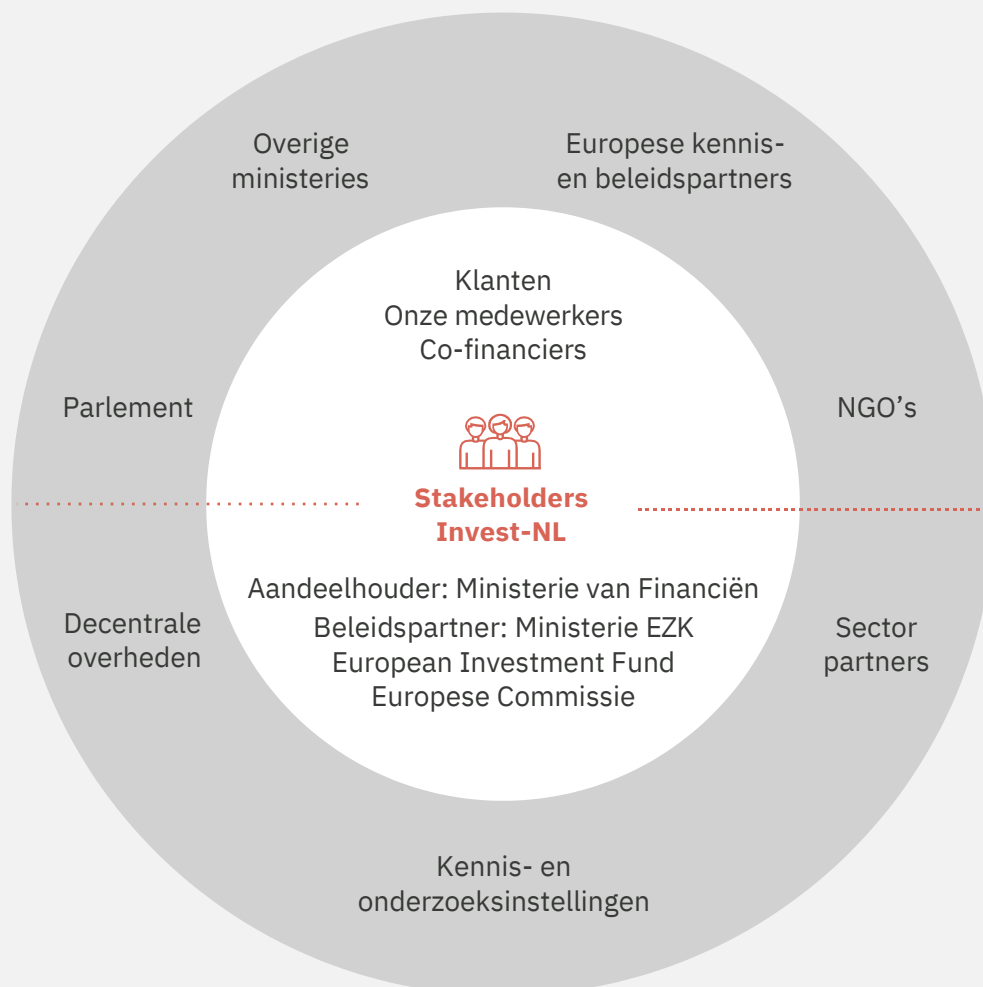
Overige ministeries

Europese kennis- en beleidspartners

Klanten
Onze medewerkers
Co-financiers

Parlement

NGO's

Stakeholders Invest-NL

Aandeelhouder: Ministerie van Financiën
Beleidspartner: Ministerie EZK
European Investment Fund
Europese Commissie

Decentrale overheden

Sector partners

Kennis- en onderzoeksinstellingen